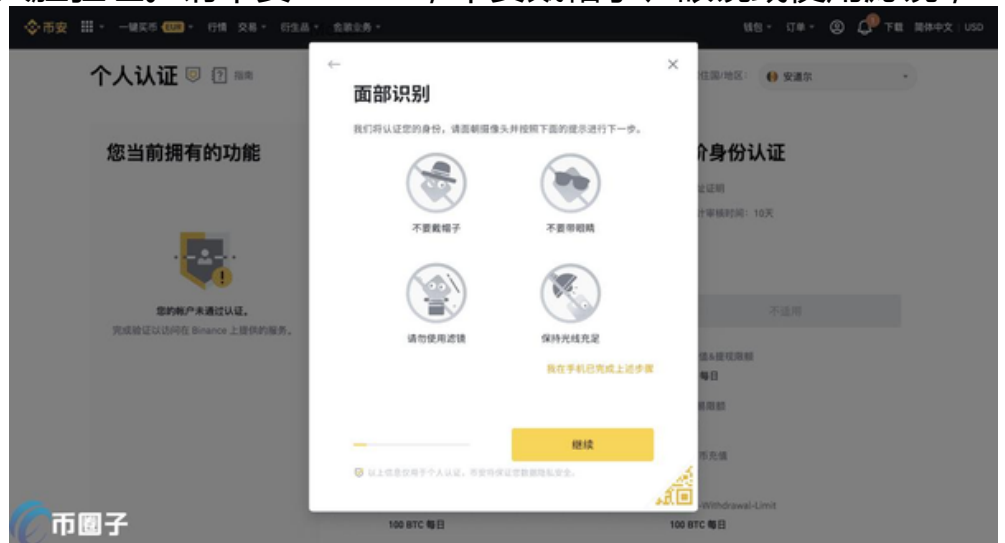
币安 一键买币 EUR 行情 交易 衍生品 金融业务 钱包 订单 下载 简体中文 USD

个人认证 指南

您当前拥有的功能

您的账户未通过认证。
完成验证以访问在 Binance 上提供的服务。

居住国/地区: 安道尔

阶身份认证
证明
计审核时间: 10天

不适用

值&提现限额
每日

限额

币充值

Withdrawal-Limit

100 BTC 每日

100 BTC 每日

面部识别

我们将认证您的身份，请面朝摄像头并按照下面的提示进行下一步。

不要戴帽子

不要带眼睛

请勿使用滤镜

保持光线充足

我在手机已完成上述步骤

继续

以上信息仅用于个人认证，币安将保证您数据隐私安全。

币圈子